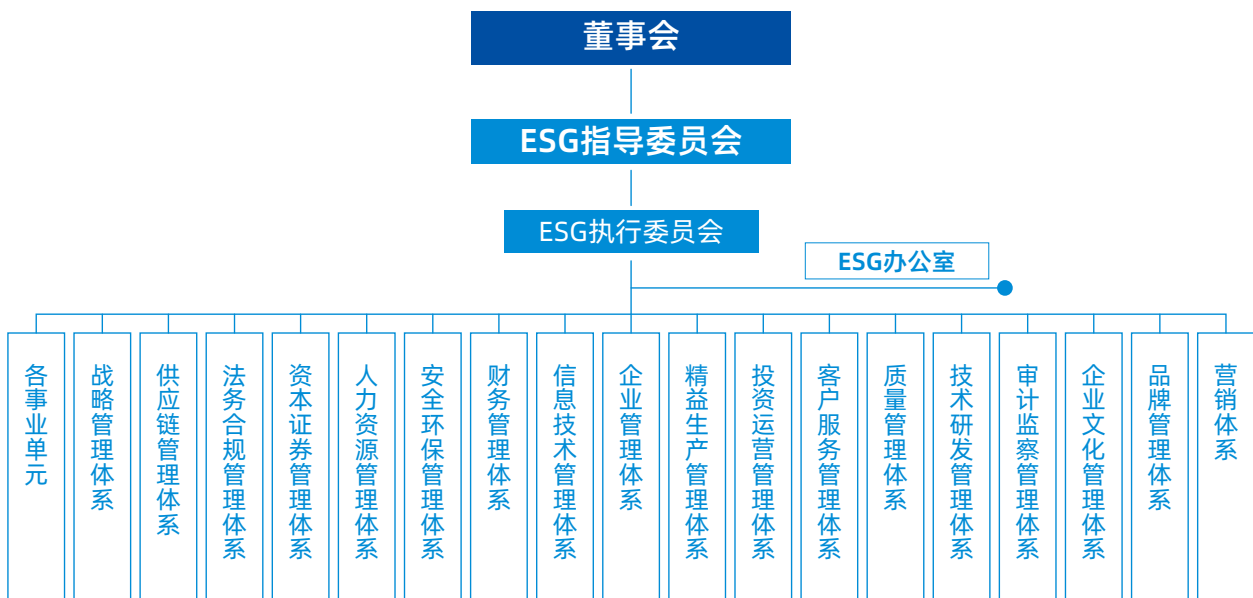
董事会

ESG指导委员会

ESG执行委员会

ESG办公室

各事业单元

战略管理体系

供应链管理体系

法务合规管理体系

资本证券管理体系

人力资源管理体系

安全环保管理体系

财务管理体系

信息技术管理体系

企业管理体系

精益生产管理体系

投资运营管理体系

客户服务管理体系

质量管理体系

技术研发管理体系

审计监察管理体系

企业文化管理体系

品牌管理体系

营销体系